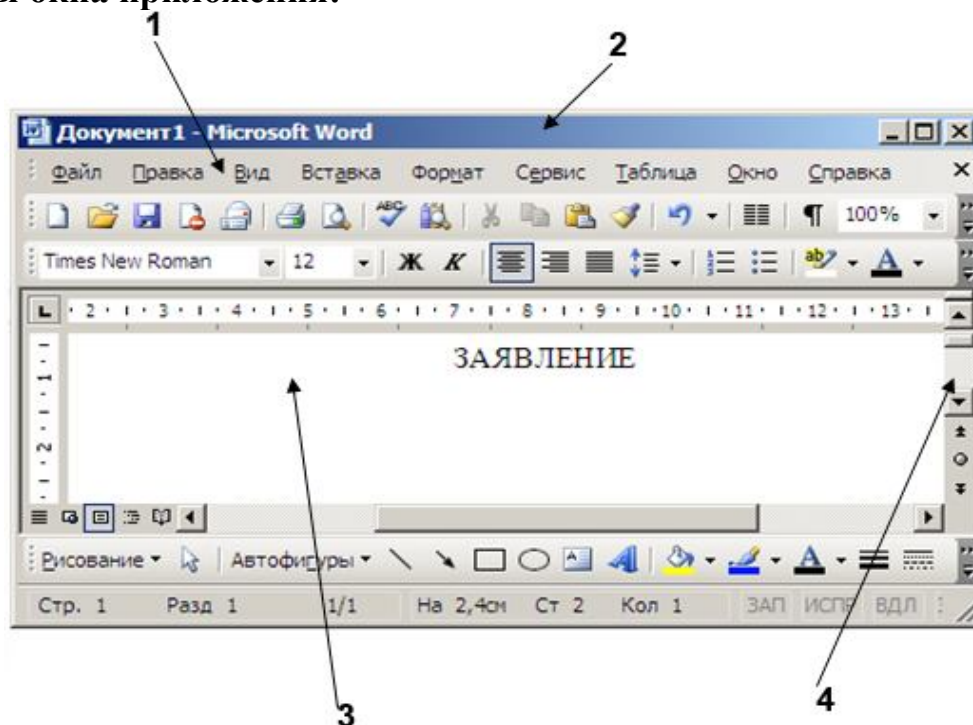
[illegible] окна приложения.

1

2

Документ1 - Microsoft Word

Файл Правка Вид Вставка Формат Сервис Таблица Окно Справка

100%

Times New Roman 12 Ж К

· 2 · 1 · 3 · 1 · 4 · 1 · 5 · 1 · 6 · 1 · 7 · 1 · 8 · 1 · 9 · 1 · 10 · 1 · 11 · 1 · 12 · 1 · 13 ·

ЗАЯВЛЕНИЕ

Рисование Автофигуры

Стр. 1 Разд 1 1/1 На 2,4см Ст 2 Кол 1 ЗАП ИСПР ВДЛ

3

4